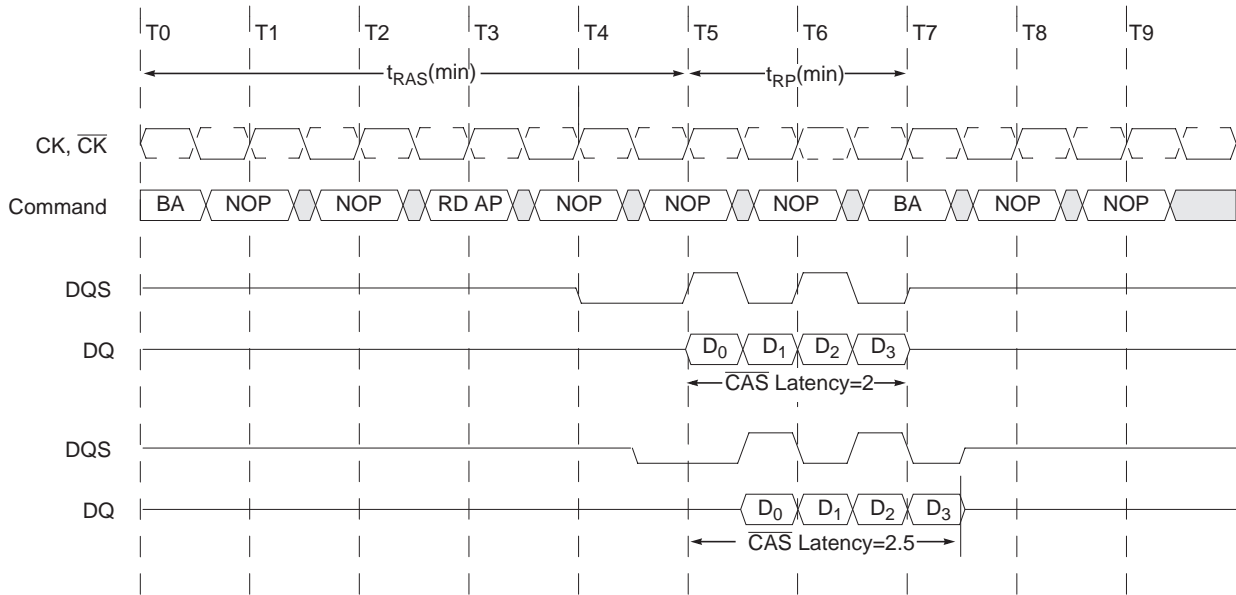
T0 T1 T2 T3 T4 T5 T6 T7 T8 T9

$t_{RAS}$(min)

$t_{RP}$(min)

CK, $\overline{CK}$

Command

BA NOP NOP RD AP NOP NOP NOP BA NOP NOP

DQS

DQ

$D_0$ $D_1$ $D_2$ $D_3$

$\overline{CAS}$ Latency=2

DQS

DQ

$D_0$ $D_1$ $D_2$ $D_3$

$\overline{CAS}$ Latency=2.5